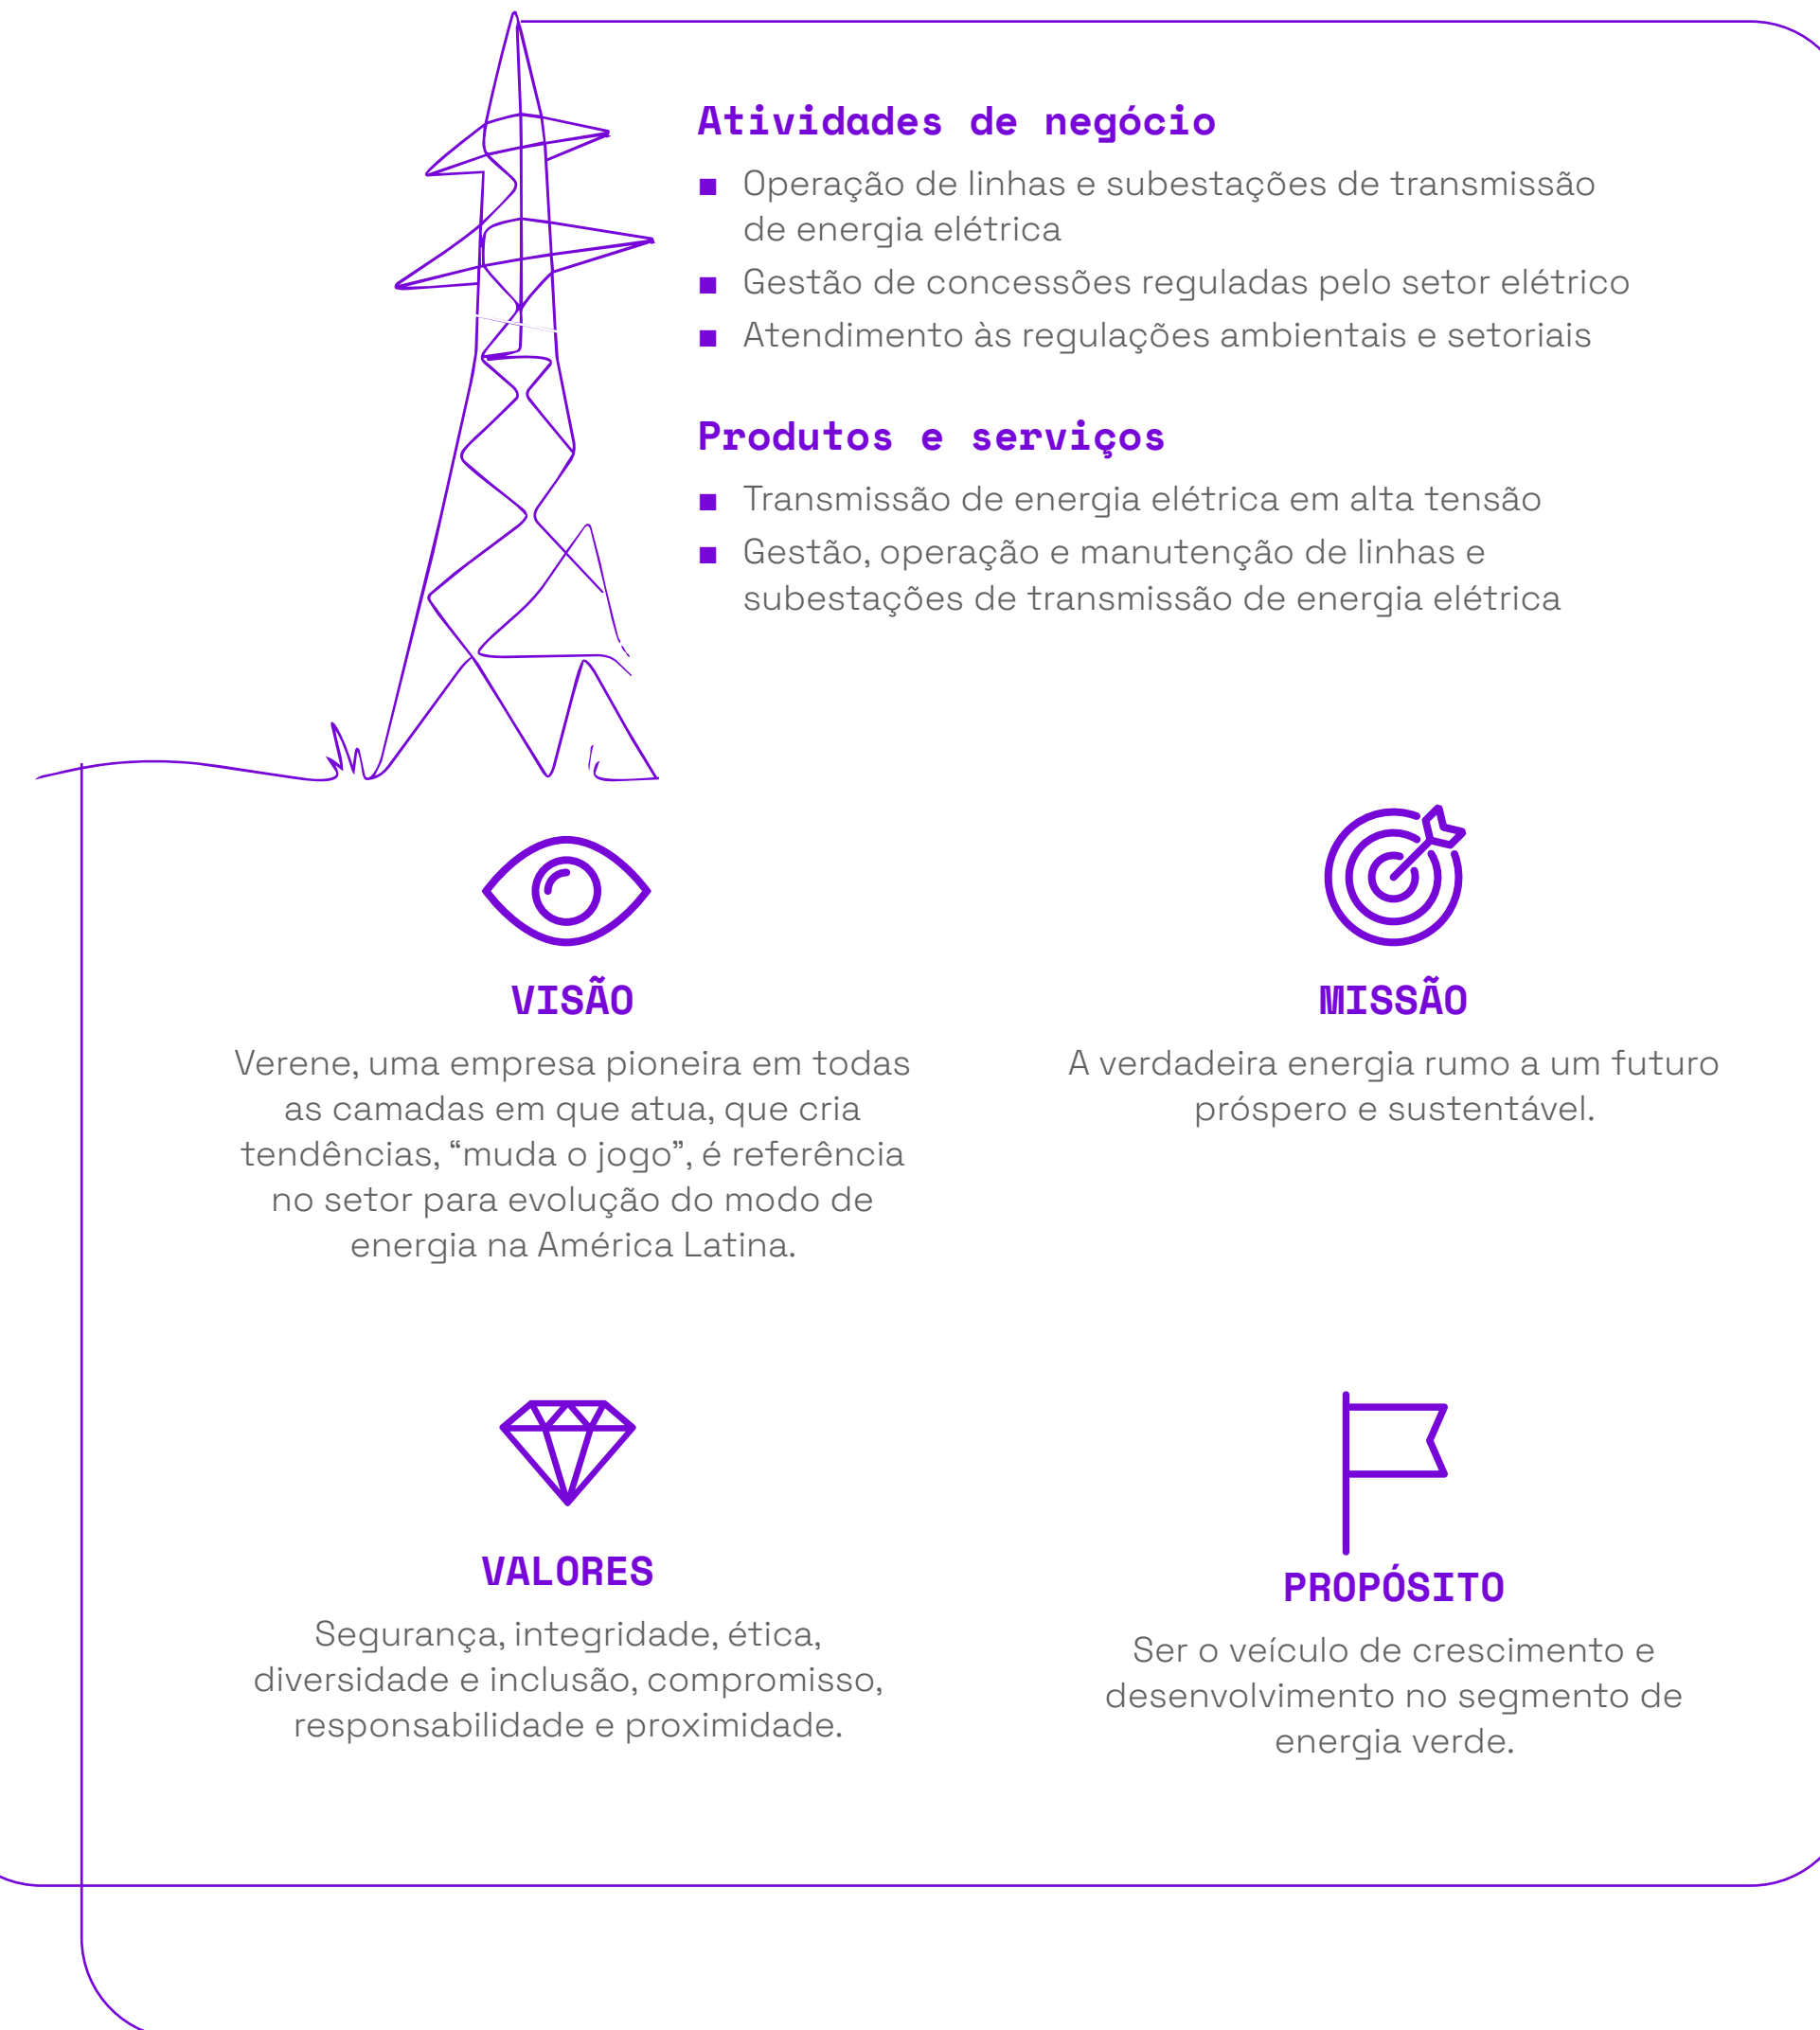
Atividades de negócio

- Operação de linhas e subestações de transmissão de energia elétrica
- Gestão de concessões reguladas pelo setor elétrico
- Atendimento às regulações ambientais e setoriais

Produtos e serviços

- Transmissão de energia elétrica em alta tensão
- Gestão, operação e manutenção de linhas e subestações de transmissão de energia elétrica

VISÃO

Verene, uma empresa pioneira em todas as camadas em que atua, que cria tendências, "muda o jogo", é referência no setor para evolução do modo de energia na América Latina.

MISSÃO

A verdadeira energia rumo a um futuro próspero e sustentável.

VALORES

Segurança, integridade, ética, diversidade e inclusão, compromisso, responsabilidade e proximidade.

PROPÓSITO

Ser o veículo de crescimento e desenvolvimento no segmento de energia verde.